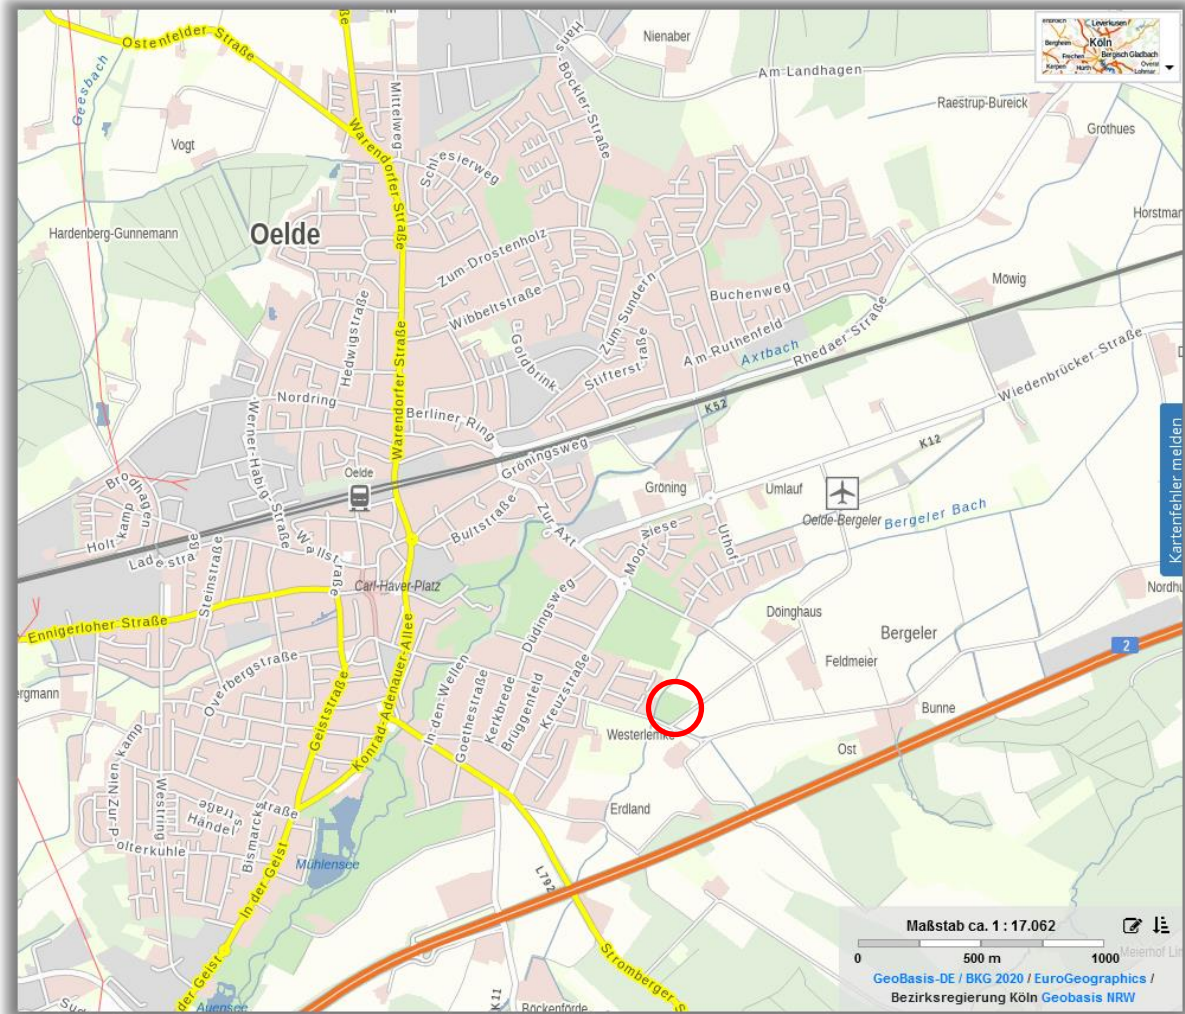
Ostenfelder Straße
Nienaber
Hans-Böckler-Straße
Am Landhagen
Raestrup-Bureick
Grothues
Geesbach
Vogt
Mittelweg
Warendorfer Straße
Schlesierweg
Horstman
Hardenberg-Gunnemann
Oelde
Zum Drostenholz
Mowig
Wibbeltstraße
Buchenweg
Hedwigstraße
Goldbrink
Zum Sundern
Am Ruthenfeld
Rhedaer Straße
Axtbach
Stifterstraße
Wiedenbrücker Straße
Nordring
Warendorfer Straße
Berliner Ring
K52
Werner-Habig-Straße
K12
Gröningsweg
Oelde
Gröning
Umlauf
Brodhagen
Zur Axt
Holtkamp
Ladestraße
Wallstraße
Bultstraße
Moorwiese
Uthof
Oelde-Bergeler
Bergeler Bach
Carl-Haver-Platz
Ennigerloher Straße
Steinstraße
Düdingsweg
Doinghaus
Bergeler
Nordhu
Overbergstraße
Feldmeier
2
ergmann
In den Weiden
Goethestraße
Kerkbrede
Brüggenfeld
Kreuzstraße
Geiststraße
Konrad-Adenauer-Allee
Bunne
Westerlenk
Ost
Nien kamp
Westring
Händelstraße
Bismarckstraße
Erdland
Zur Polterkuhle
Mühlensee
In der Geist
L782
der Geist
Stromberger Straße
Auensee
K11
Bockenförde
Maßstab ca. 1 : 17.062
0
500 m
1000
Meierhof Lin
GeoBasis-DE / BKG 2020 / EuroGeographics / Bezirksregierung Köln Geobasis NRW
Kartenfehler melden
Köln
Leverkusen
Bergheim
Bergisch Gladbach
Frechen
Kerpen
Hürth
Overat
Lohmar